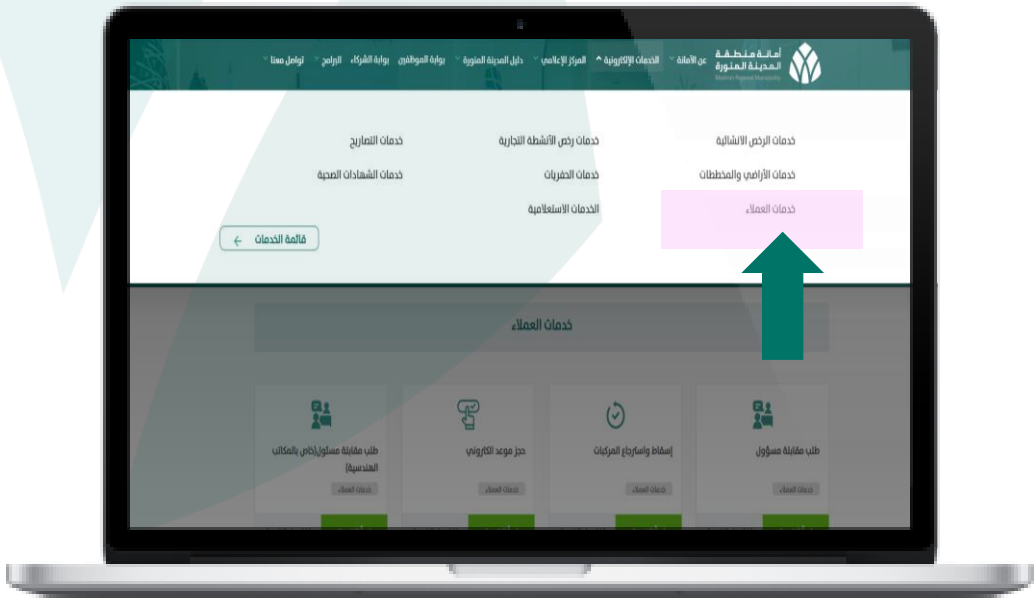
أمانة منطقة المدينة المنورة
Madinah Regional Municipality

عن الأمانة
الخدمات الإلكترونية
المركز الإعلامي
دليل المدينة المنورة
بوابة الموظفين
بوابة الشركاء
البرامج
تواصل معنا

خدمات الرخص الانشائية
خدمات رخص الأنشطة التجارية
خدمات التصاريح
خدمات الأراضي والمخططات
خدمات الحفريات
خدمات الشهادات الصحية
خدمات العملاء
الخدمات الاستعلامية

قائمة الخدمات

خدمات العملاء

طلب مقابلة مسؤول
خدمات العملاء

إسقاط واسترجاع المركبات
خدمات العملاء

حجز موعد الكتروني
خدمات العملاء

طلب مقابلة مسئول(خاص بالمكاتب الهندسية)
خدمات العملاء